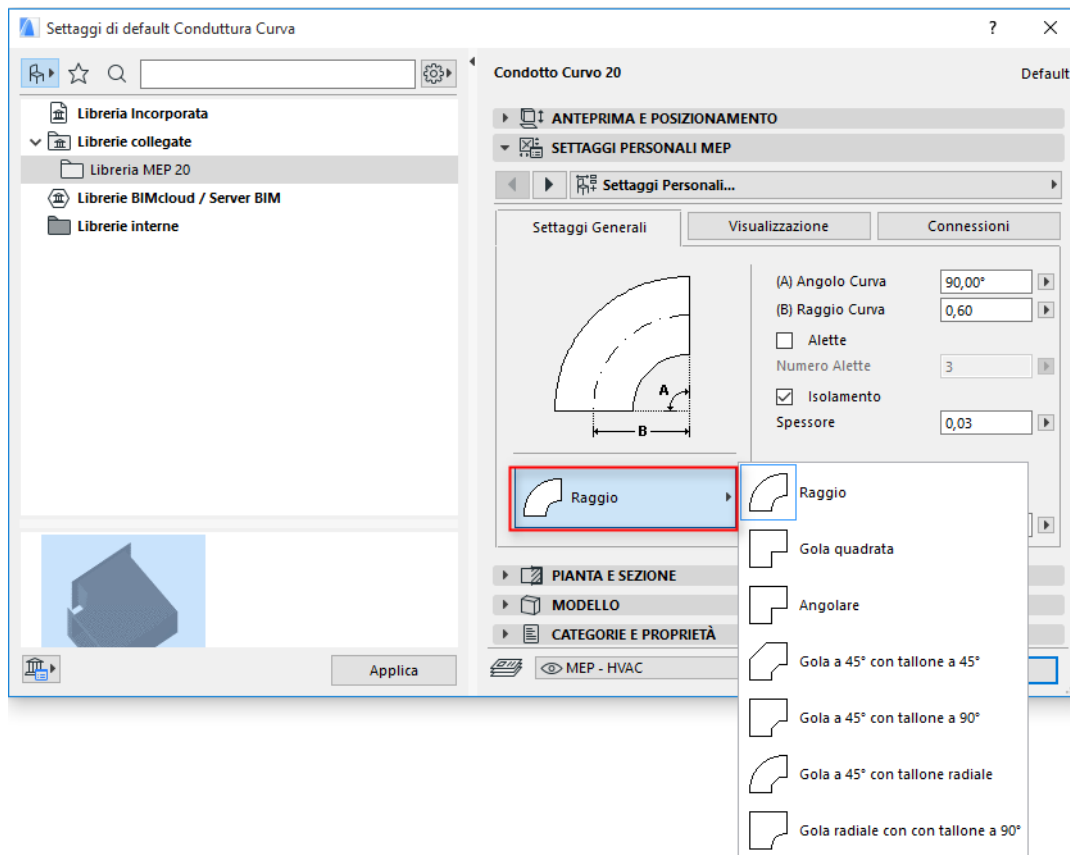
Settaggi di default Conduttura Curva

?

Libreria Incorporata
Librerie collegate
Libreria MEP 20
Librerie BIMcloud / Server BIM
Librerie interne

Applica

Condotto Curvo 20

Default

ANTEPRIMA E POSIZIONAMENTO
SETTAGGI PERSONALI MEP
Settaggi Personali...

Settaggi Generali
Visualizzazione
Connessioni

A
B

(A) Angolo Curva 90,00°
(B) Raggio Curva 0,60
Alette
Numero Alette 3
Isolamento
Spessore 0,03

Raggio

Raggio
Gola quadrata
Angolare
Gola a 45° con tallone a 45°
Gola a 45° con tallone a 90°
Gola a 45° con tallone radiale
Gola radiale con con tallone a 90°

PIANTA E SEZIONE
MODELLO
CATEGORIE E PROPRIETÀ

MEP - HVAC